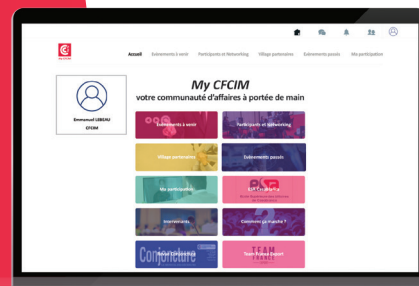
Accueil Événements à venir Participants et Networking Village partenaires Événements passés Ma participation

My CFCIM
votre communauté d'affaires à portée de main

Emmanuel LEBEAU
CFCIM

Événements à venir
Participants et Networking
Village partenaires
Événements passés
Ma participation
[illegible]
Intervenants
Comment ça marche ?
Conjoncture
TEAM